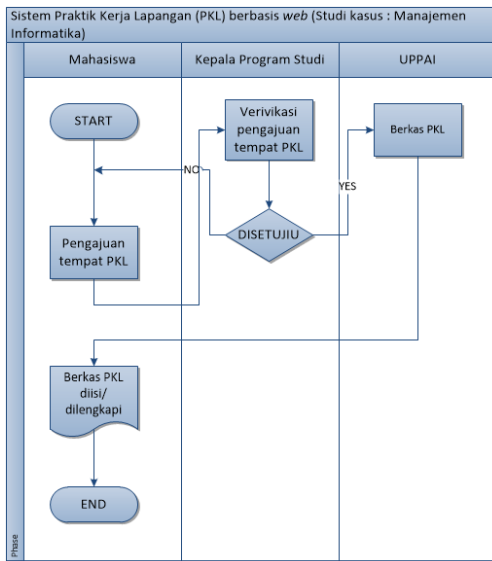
Sistem Praktik Kerja Lapangan (PKL) berbasis *web* (Studi kasus : Manajemen Informatika)

Mahasiswa

Kepala Program Studi

UPPAI

START

Verivikasi pengajuan tempat PKL

Berkas PKL

NO

YES

Pengajuan tempat PKL

DISETUJIU

Berkas PKL diisi/ dilengkapi

END

Phase